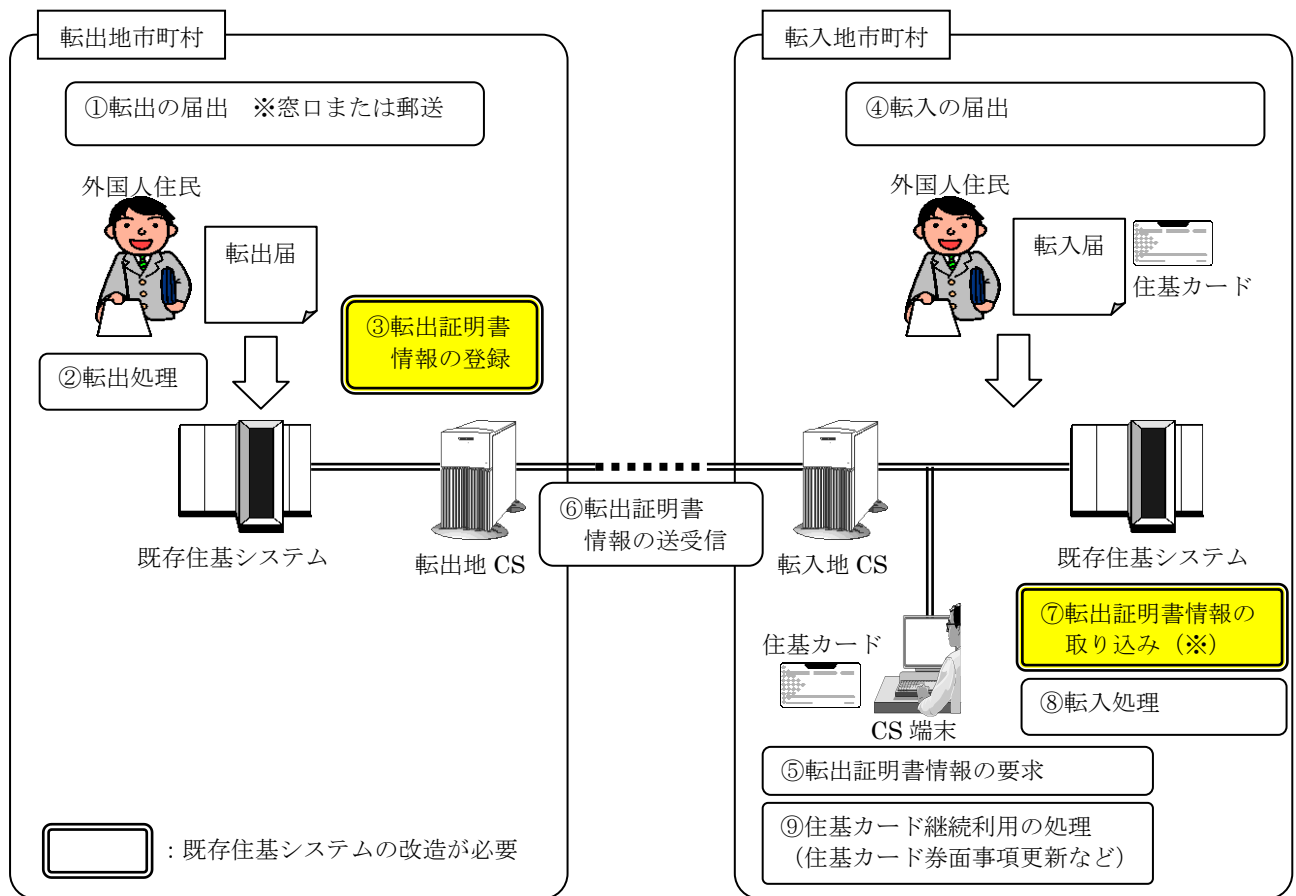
転出地市町村

①転出の届出　※窓口または郵送

外国人住民

転出届

③転出証明書情報の登録

②転出処理

既存住基システム

転出地 CS

⑥転出証明書情報の送受信

：既存住基システムの改造が必要

転入地市町村

④転入の届出

外国人住民

転入届

住基カード

転入地 CS

既存住基システム

⑦転出証明書情報の取り込み（※）

住基カード

CS 端末

⑧転入処理

⑤転出証明書情報の要求

⑨住基カード継続利用の処理（住基カード券面事項更新など）